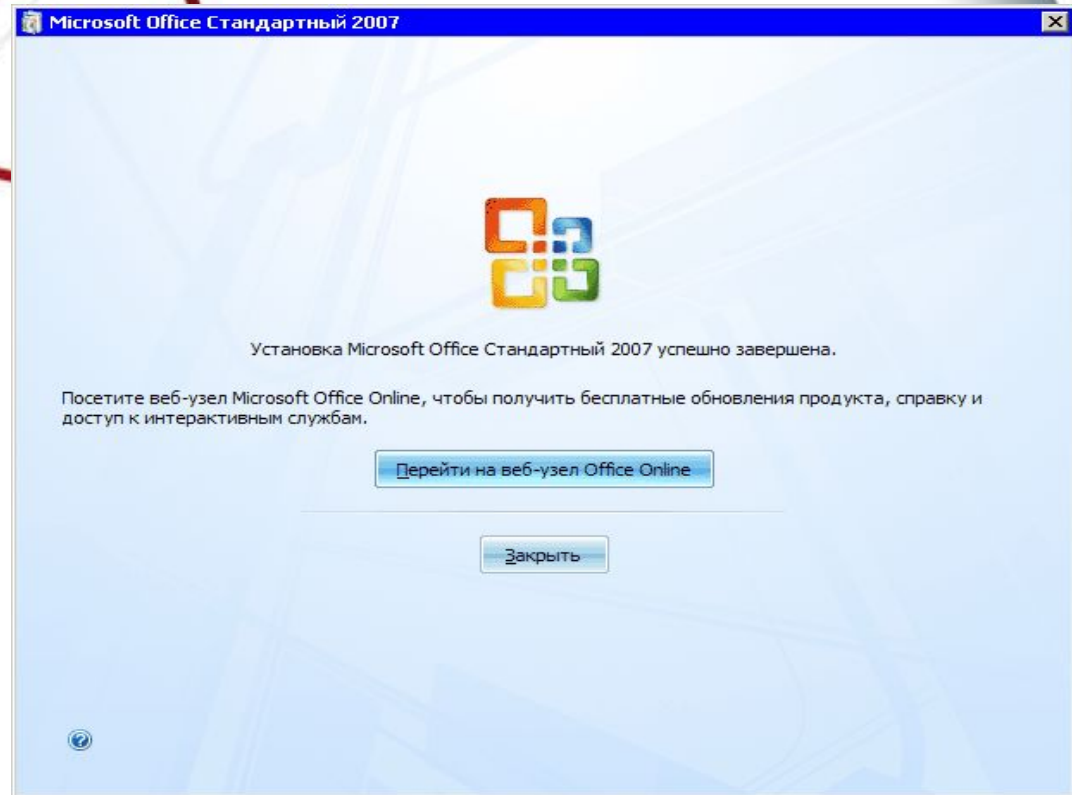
Microsoft Office Стандартный 2007

Установка Microsoft Office Стандартный 2007 успешно завершена.

Посетите веб-узел Microsoft Office Online, чтобы получить бесплатные обновления продукта, справку и доступ к интерактивным службам.

Перейти на веб-узел Office Online

Закрыть